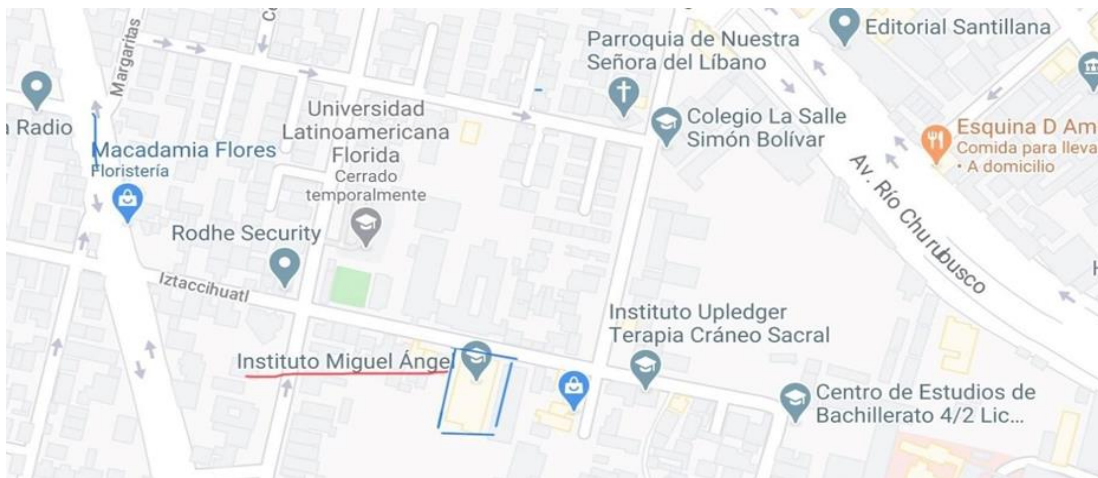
Margaritas
Editorial Santillana
Parroquia de Nuestra Señora del Líbano
Radio
Universidad Latinoamericana Florida
Cerrado temporalmente
Colegio La Salle Simón Bolívar
Esquina D Am
Comida para lleva
• A domicilio
Macadamia Flores
Floristería
Av. Río Churubusco
Rodhe Security
Iztaccihuatl
Instituto Upledger Terapia Cráneo Sacral
Instituto Miguel Ángel
Centro de Estudios de Bachillerato 4/2 Lic...